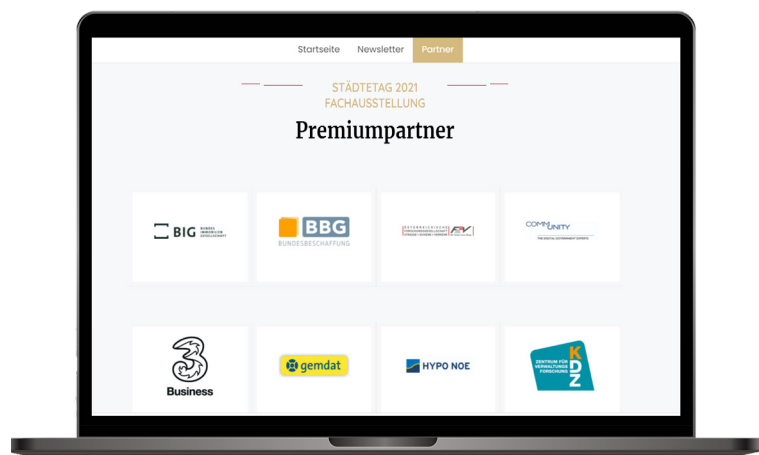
Startseite Newsletter Partner

STÄDTETAG 2021
FACHAUSSTELLUNG

Premiumpartner

BIG BUNDES IMMOBILIEN GESELLSCHAFT

BBG BUNDESBESCHAFFUNG

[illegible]

COMMUNITY
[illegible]

3
Business

gemdat

HYPO NOE

KDZ
ZENTRUM FÜR VERWALTUNGS FORSCHUNG